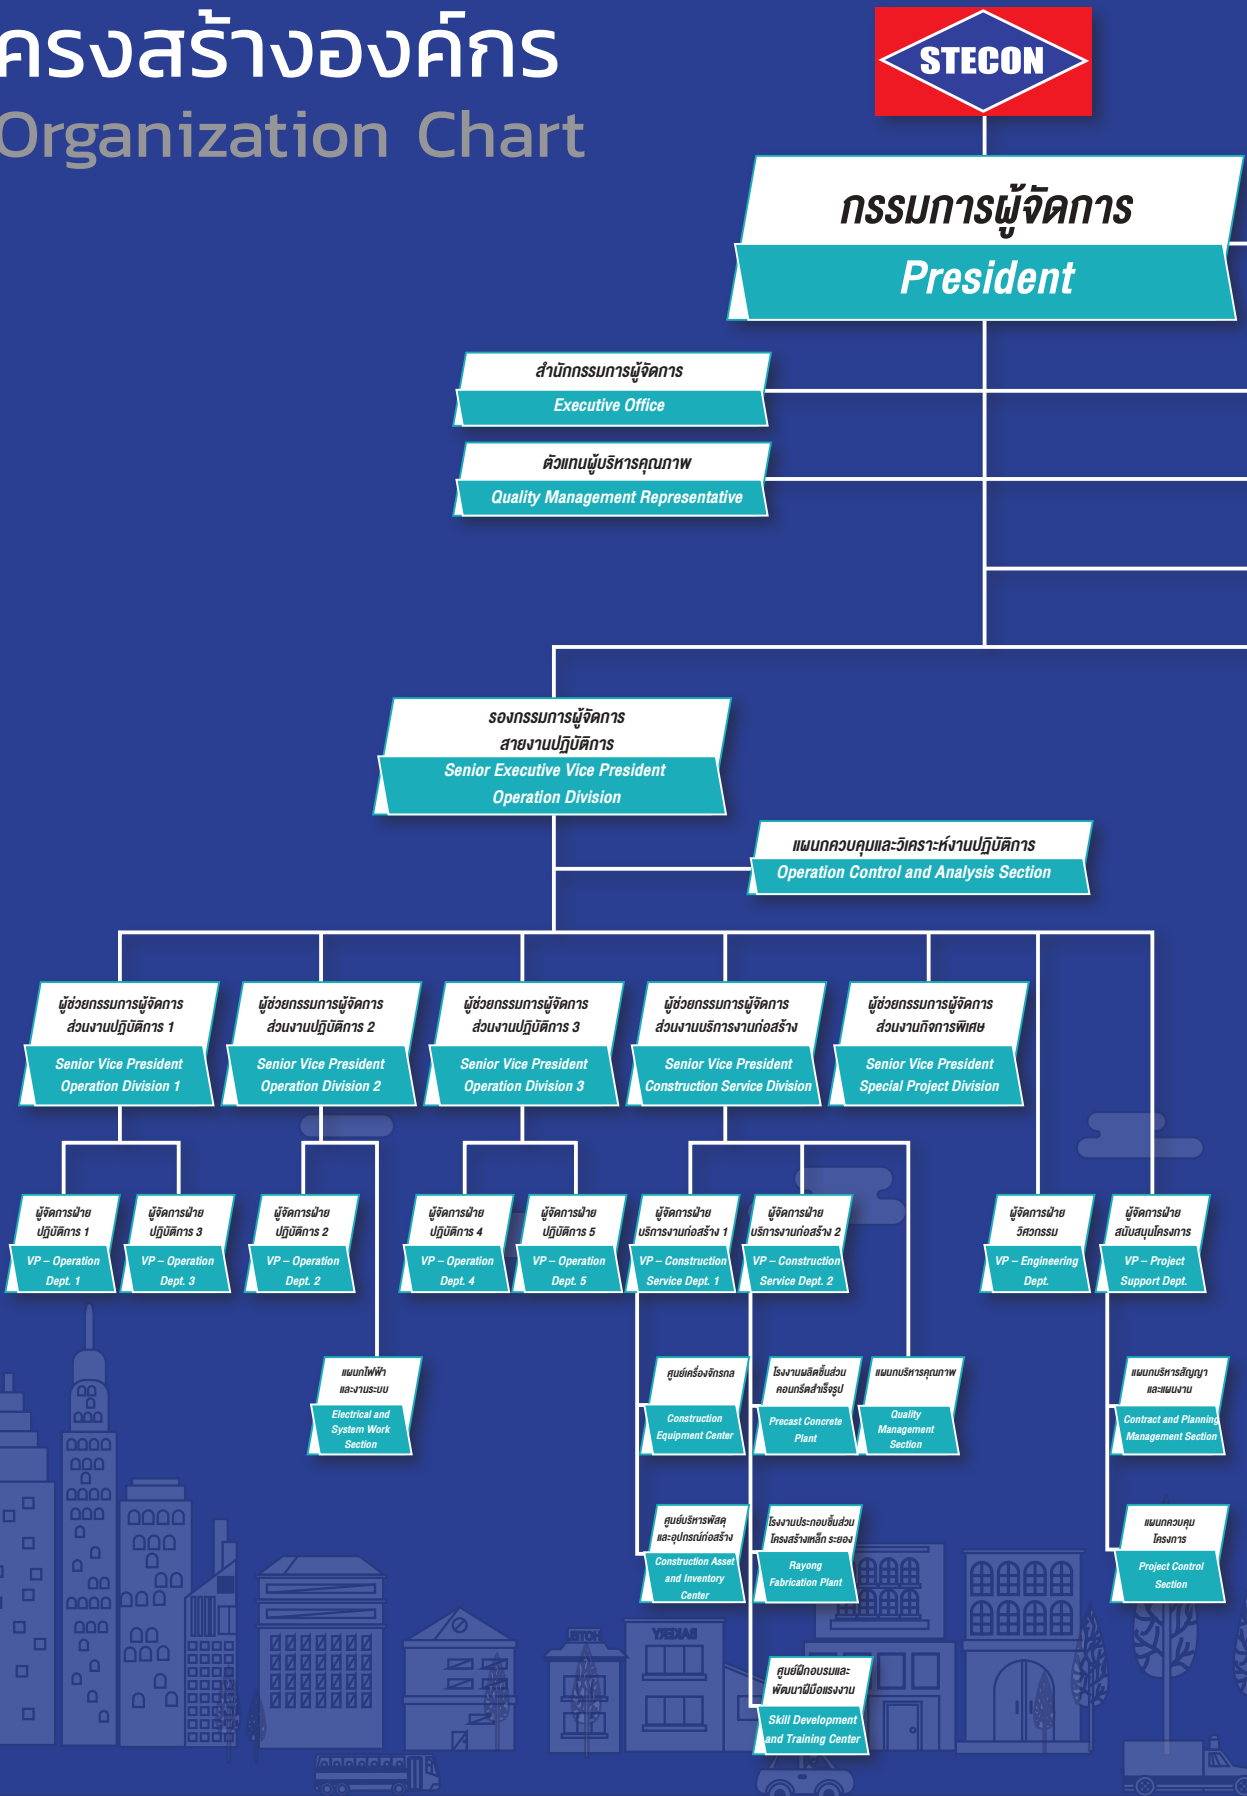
ครงสร้างองค์กร
Organization Chart

STECON

กรรมการผู้จัดการ
President

สำนักกรรมการผู้จัดการ
Executive Office

ตัวแทนผู้บริหารคุณภาพ
Quality Management Representative

รองกรรมการผู้จัดการ สายงานปฏิบัติการ
Senior Executive Vice President Operation Division

แผนกควบคุมและวิเคราะห์งานปฏิบัติการ
Operation Control and Analysis Section

ผู้ช่วยกรรมการผู้จัดการ ส่วนงานปฏิบัติการ 1
Senior Vice President Operation Division 1

ผู้ช่วยกรรมการผู้จัดการ ส่วนงานปฏิบัติการ 2
Senior Vice President Operation Division 2

ผู้ช่วยกรรมการผู้จัดการ ส่วนงานปฏิบัติการ 3
Senior Vice President Operation Division 3

ผู้ช่วยกรรมการผู้จัดการ ส่วนงานบริการงานก่อสร้าง
Senior Vice President Construction Service Division

ผู้ช่วยกรรมการผู้จัดการ ส่วนงานกิจการพิเศษ
Senior Vice President Special Project Division

ผู้จัดการฝ่าย ปฏิบัติการ 1
VP – Operation Dept. 1

ผู้จัดการฝ่าย ปฏิบัติการ 3
VP – Operation Dept. 3

ผู้จัดการฝ่าย ปฏิบัติการ 2
VP – Operation Dept. 2

ผู้จัดการฝ่าย ปฏิบัติการ 4
VP – Operation Dept. 4

ผู้จัดการฝ่าย ปฏิบัติการ 5
VP – Operation Dept. 5

ผู้จัดการฝ่าย บริการงานก่อสร้าง 1
VP – Construction Service Dept. 1

ผู้จัดการฝ่าย บริการงานก่อสร้าง 2
VP – Construction Service Dept. 2

ผู้จัดการฝ่าย วิศวกรรม
VP – Engineering Dept.

ผู้จัดการฝ่าย สนับสนุนโครงการ
VP – Project Support Dept.

แผนกไฟฟ้าและงานระบบ
Electrical and System Work Section

ศูนย์เครื่องจักรกล
Construction Equipment Center

โรงงานผลิตชิ้นส่วนคอนกรีตสำเร็จรูป
Precast Concrete Plant

แผนกบริหารคุณภาพ
Quality Management Section

แผนกบริหารสัญญาและแผนงาน
Contract and Planning Management Section

ศูนย์บริหารพัสดุและอุปกรณ์ก่อสร้าง
Construction Asset and Inventory Center

โรงงานประกอบชิ้นส่วนโครงสร้างเหล็ก ระยอง
Rayong Fabrication Plant

แผนกควบคุมโครงการ
Project Control Section

ศูนย์ฝึกอบรมและพัฒนาฝีมือแรงงาน
Skill Development and Training Center